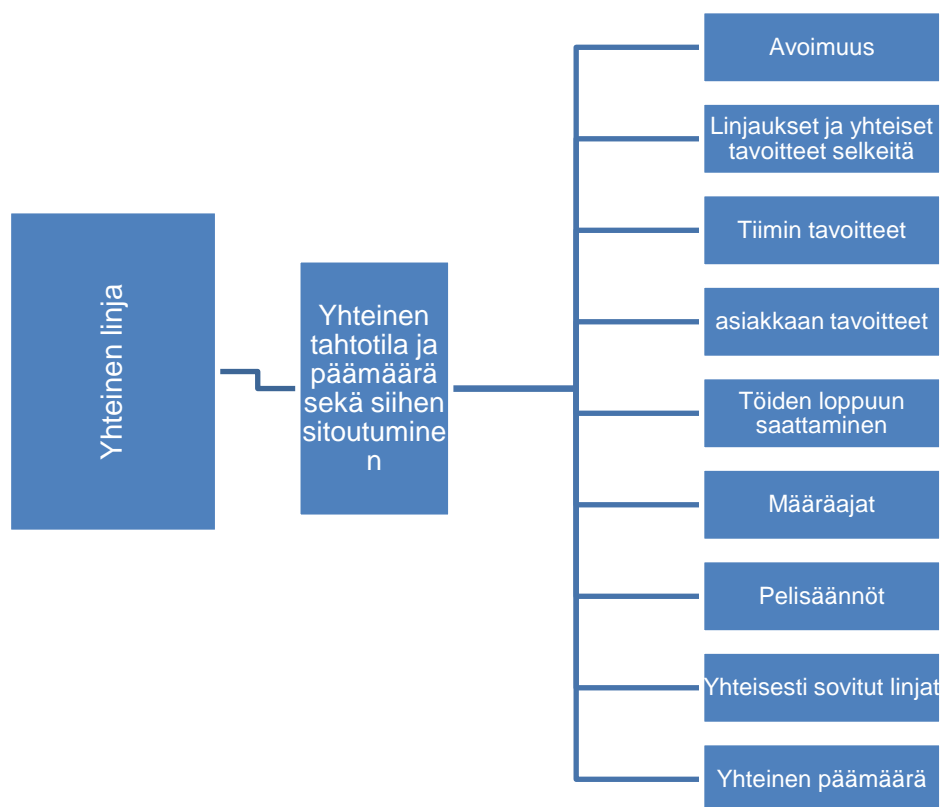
Yhteinen linja

Yhteinen tahtotila ja päämäärä sekä siihen sitoutuminen

Avoimuus

Linjaukset ja yhteiset tavoitteet selkeitä

Tiimin tavoitteet

asiakkaan tavoitteet

Töiden loppuun saattaminen

Määräajat

Pelisäännöt

Yhteisesti sovitut linjat

Yhteinen päämäärä